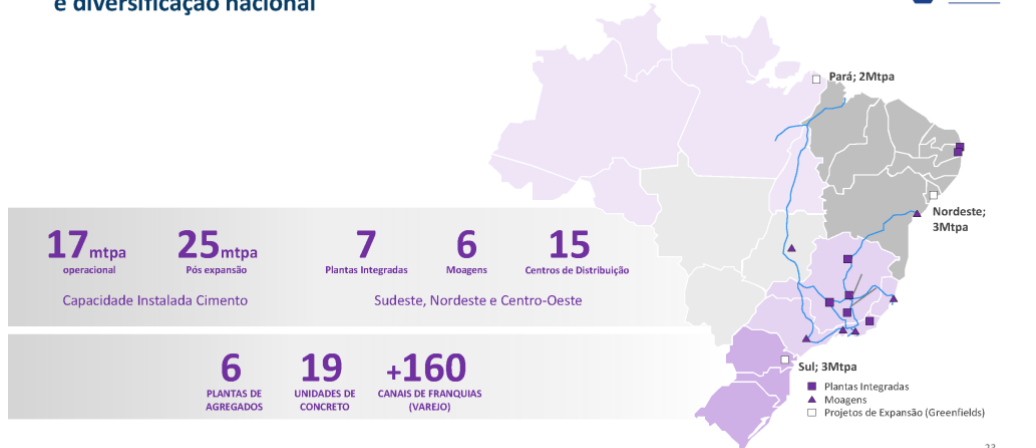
e diversificação nacional

Pará; 2Mtpa

Nordeste; 3Mtpa

17mtpa
operacional

25mtpa
Pós expansão

Capacidade Instalada Cimento

7
Plantas Integradas

6
Moagens

15
Centros de Distribuição

Sudeste, Nordeste e Centro-Oeste

6
PLANTAS DE AGREGADOS

19
UNIDADES DE CONCRETO

+160
CANAIS DE FRANQUIAS (VAREJO)

Sul; 3Mtpa

Plantas Integradas
Moagens
Projetos de Expansão (Greenfields)

23